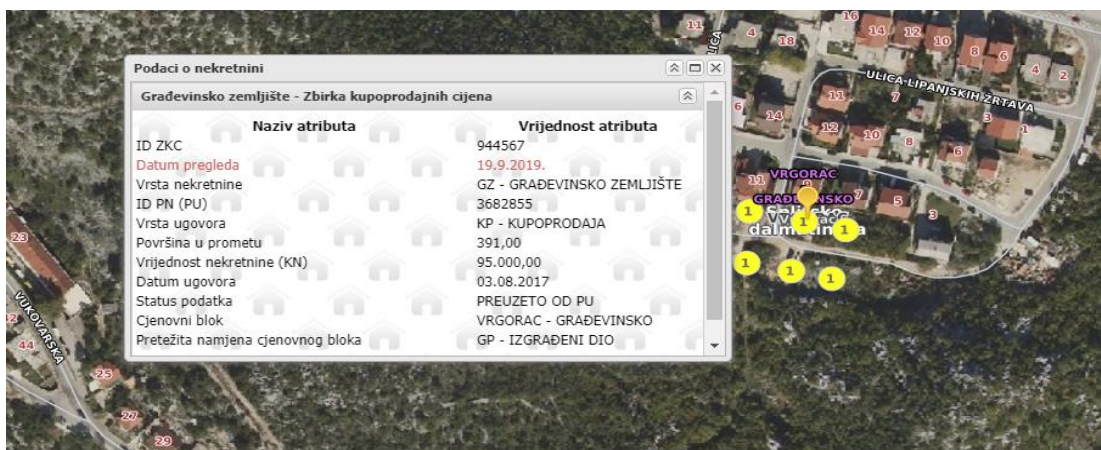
Podaci o nekretnini

Građevinsko zemljište - Zbirka kupoprodajnih cijena

| Naziv atributa | Vrijednost atributa |
|---|---|
| ID ZKC | 944567 |
| Datum pregleda | 19.9.2019. |
| Vrsta nekretnine | GZ - GRAĐEVINSKO ZEMLJIŠTE |
| ID PN (PU) | 3682855 |
| Vrsta ugovora | KP - KUPOPRODAJA |
| Površina u prometu | 391,00 |
| Vrijednost nekretnine (KN) | 95.000,00 |
| Datum ugovora | 03.08.2017 |
| Status podatka | PREUZETO OD PU |
| Cjenovni blok | VRGORAC - GRAĐEVINSKO |
| Pretežita namjena cjenovnog bloka | GP - IZGRAĐENI DIO |

11 4 18 16 14 12 10 8 6 4 2 ULICA ULICA LIPANJSKIH ŽRTAVA 6 14 11 7 12 10 8 3 1 6 11 VRGORAC GRAĐEVINSKO 7 5 3 1 1 1 1 1 1 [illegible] dalm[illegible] 23 VUKOVARSKA 12 44 25 27 29